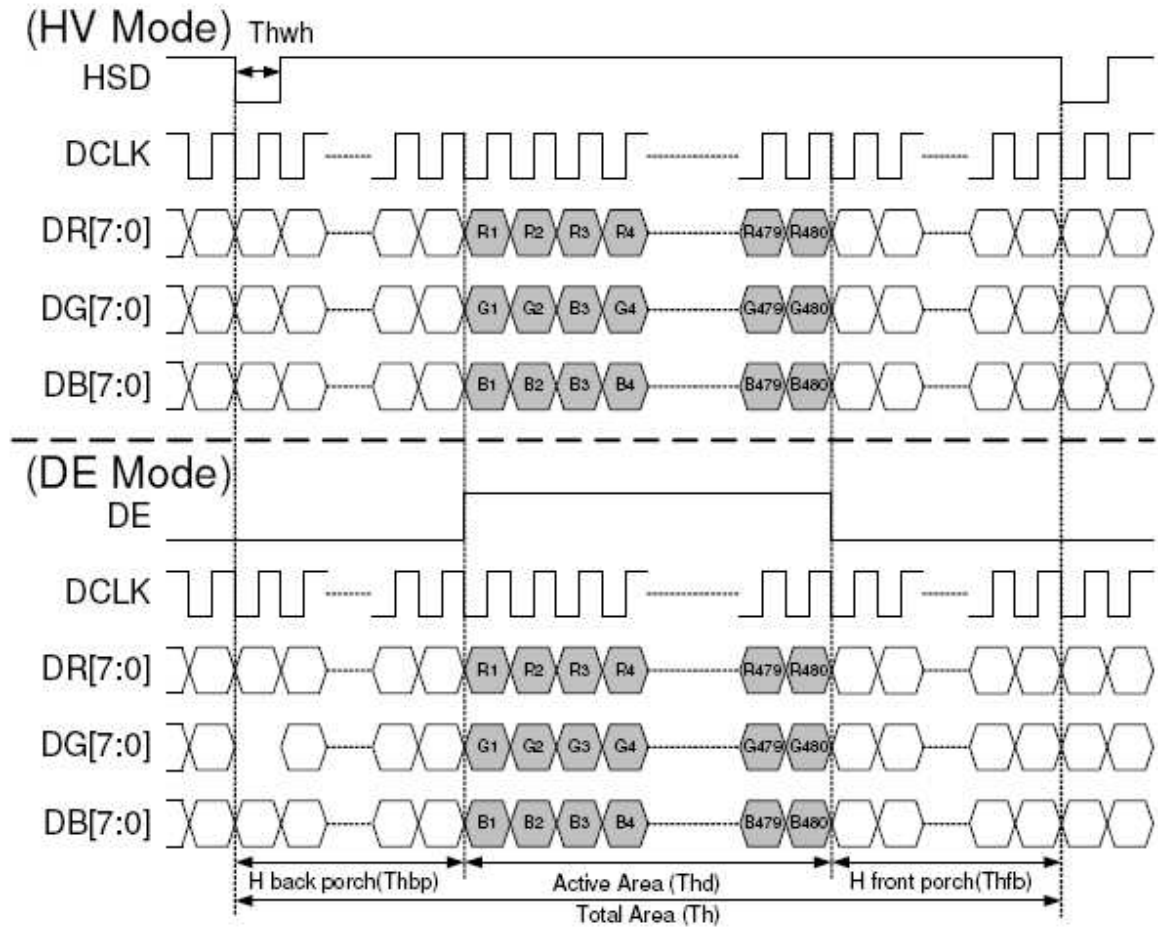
(HV Mode) Thwh

HSD

DCLK

DR[7:0] R1 R2 R3 R4 R479 R480

DG[7:0] G1 G2 B3 G4 G479 G480

DB[7:0] B1 B2 B3 B4 B479 B480

(DE Mode)

DE

DCLK

DR[7:0] R1 R2 R3 R4 R479 R480

DG[7:0] G1 G2 G3 G4 G479 G480

DB[7:0] B1 B2 B3 B4 B479 B480

H back porch(Thbp) Active Area (Thd) H front porch(Thfb)

Total Area (Th)